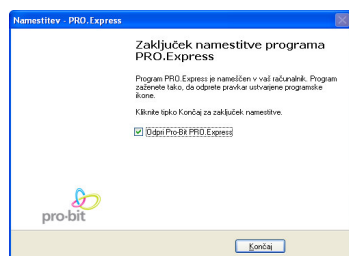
Namestitev - PRO.Express

Zaključek namestitve programa PRO.Express

Program PRO.Express je nameščen v vaš računalnik. Program zaženete tako, da odprete pravkar ustvarjene programske ikone.

Kliknite tipko Končaj za zaključek namestitve.

Odpri Pro-Bit PRO.Express

pro-bit

Končaj